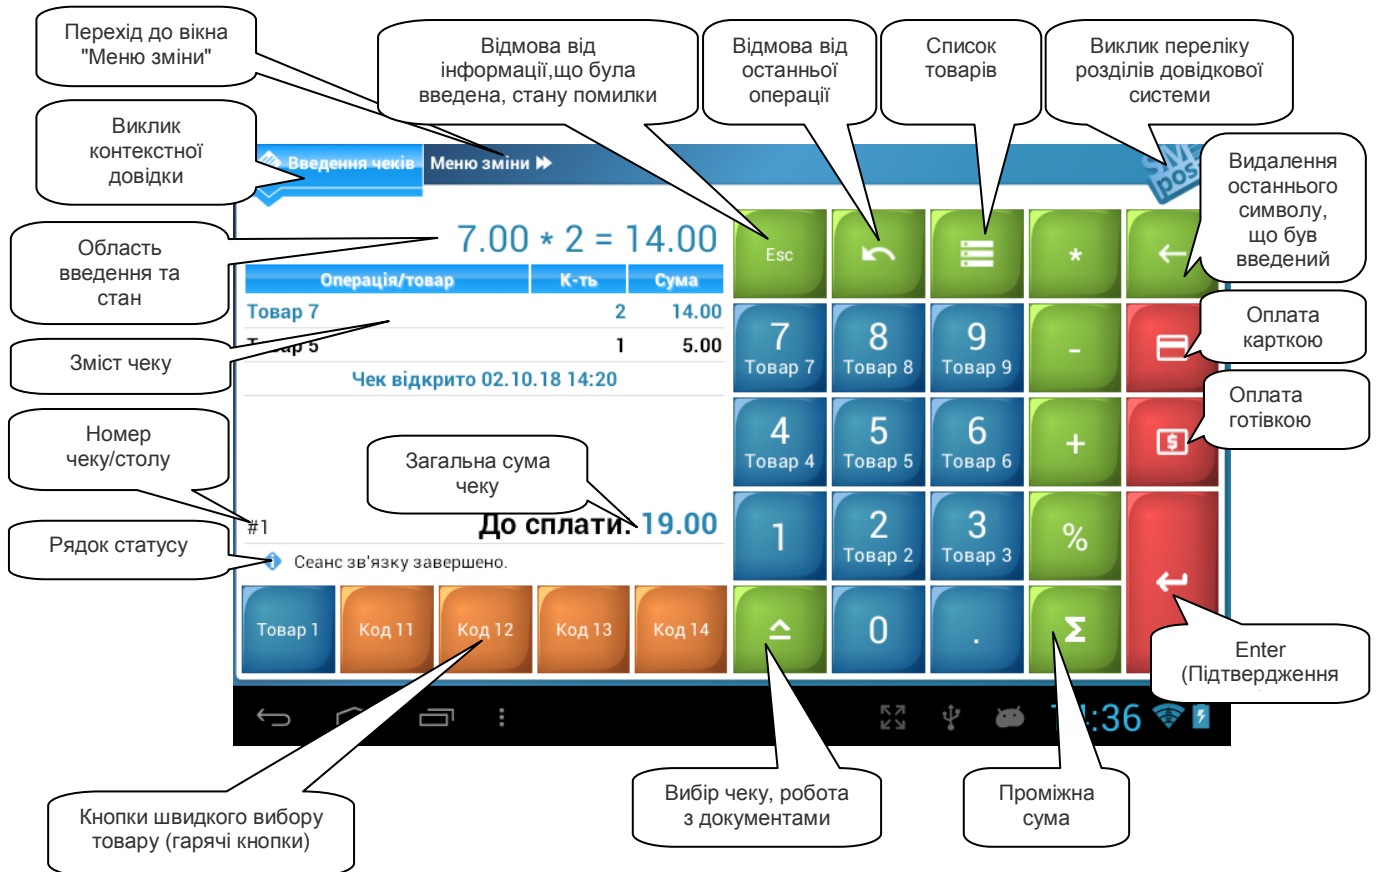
Перехід до вікна "Меню зміни"

Відмова від інформації,що була введена, стану помилки

Відмова від останньої операції

Список товарів

Виклик переліку розділів довідкової системи

Виклик контекстної довідки

Введення чеків

Меню зміни

Видалення останнього символу, що був введений

Область введення та стан

7.00 * 2 = 14.00

| Операція/товар | К-ть | Сума |
|---|---|---|
| Товар 7 | 2 | 14.00 |
| Товар 5 | 1 | 5.00 |

Чек відкрито 02.10.18 14:20

Зміст чеку

Оплата карткою

Оплата готівкою

Номер чеку/столу

Загальна сума чеку

#1

До сплати: 19.00

Рядок статусу

Сеанс зв'язку завершено.

Esc

*

7 Товар 7

8 Товар 8

9 Товар 9

-

4 Товар 4

5 Товар 5

6 Товар 6

+

1

2 Товар 2

3 Товар 3

%

0

.

Σ

Товар 1

Код 11

Код 12

Код 13

Код 14

Enter (Підтвердження

14:36

Кнопки швидкого вибору товару (гарячі кнопки)

Вибір чеку, робота з документами

Проміжна сума